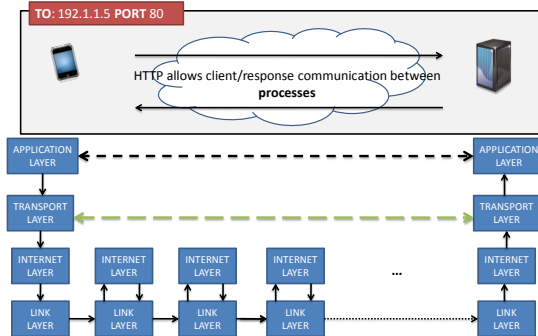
TO: 192.1.1.5 PORT 80

HTTP allows client/response communication between processes

APPLICATION LAYER

APPLICATION LAYER

TRANSPORT LAYER

TRANSPORT LAYER

INTERNET LAYER

INTERNET LAYER

INTERNET LAYER

INTERNET LAYER

...

INTERNET LAYER

LINK LAYER

LINK LAYER

LINK LAYER

LINK LAYER

LINK LAYER